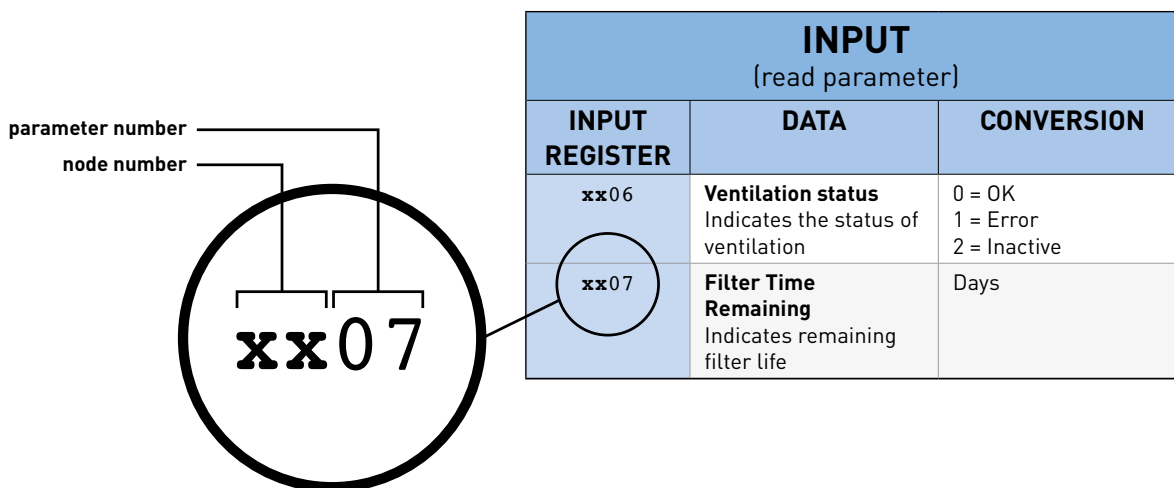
parameter number
node number

xx07

| INPUT (read parameter) | | |
|---|---|---|
| INPUT REGISTER | DATA | CONVERSION |
| xx06 | **Ventilation status** Indicates the status of ventilation | 0 = OK 1 = Error 2 = Inactive |
| xx07 | **Filter Time Remaining** Indicates remaining filter life | Days |